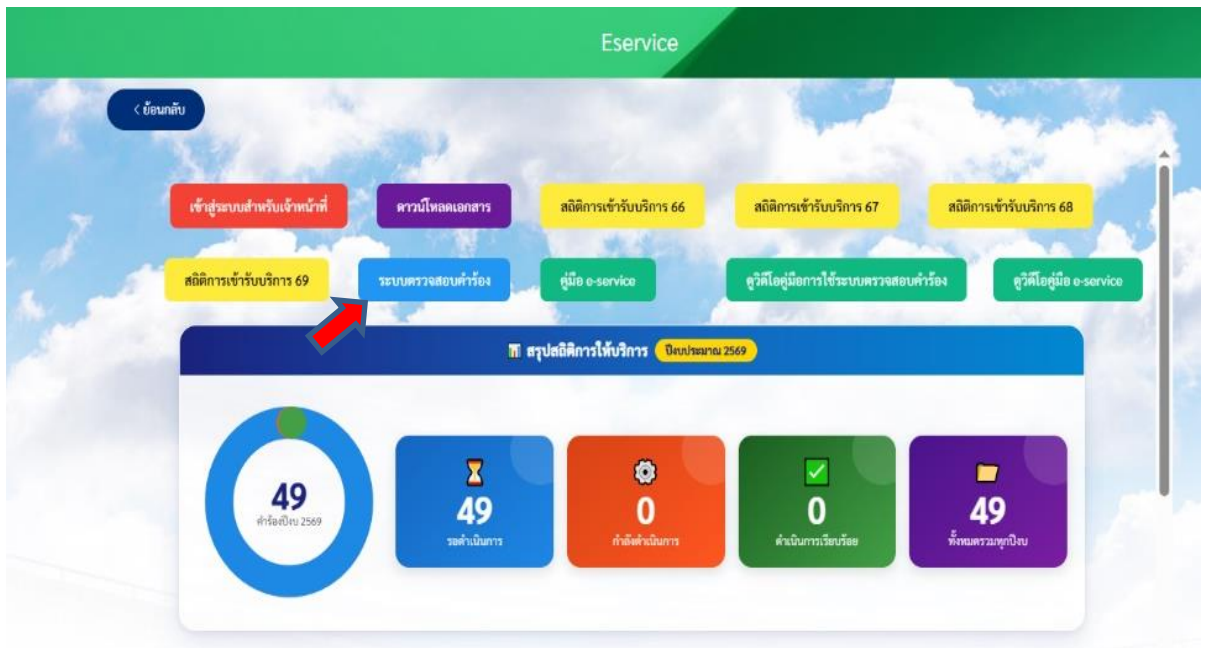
Eservice

< ย้อนกลับ

เข้าสู่ระบบสำหรับเจ้าหน้าที่

ดาวน์โหลดเอกสาร

สถิติการเข้ารับบริการ 66

สถิติการเข้ารับบริการ 67

สถิติการเข้ารับบริการ 68

สถิติการเข้ารับบริการ 69

ระบบตรวจสอบคำร้อง

คู่มือ e-service

ดูวิดีโอคู่มือการใช้ระบบตรวจสอบคำร้อง

ดูวิดีโอคู่มือ e-service

สรุปสถิติการให้บริการ ปีงบประมาณ 2569

49
คำร้องปีงบ 2569

49
รอดำเนินการ

0
กำลังดำเนินการ

0
ดำเนินการเรียบร้อย

49
ทั้งหมดรวมทุกปีงบ